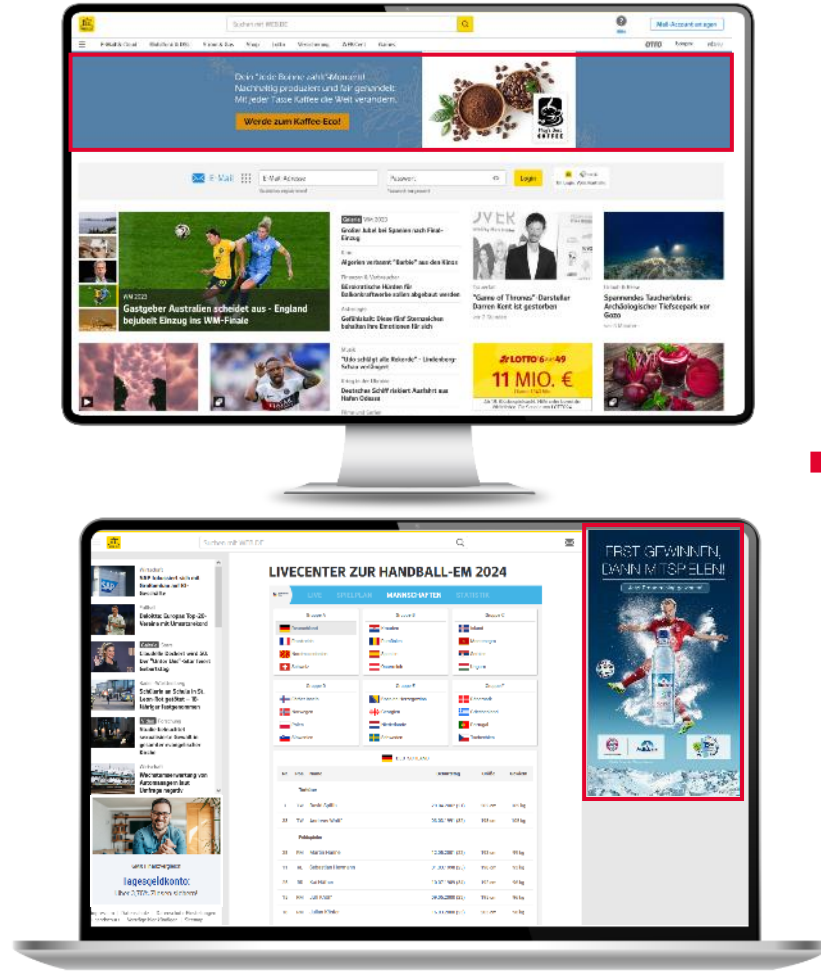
Suchen mit WEB.DE

Mail-Account anlegen

Dein "Jede Bohne zählt"-Moment!
Nachhaltig produziert und fair gehandelt.
Mit jeder Tasse Kaffee die Welt verändern.

Werde zum Kaffee Eco!

E-Mail

E-Mail-Adresse

Passwort

Login

Gastgeber Australien scheidet aus - England bejubelt Einzug ins WM-Finale

WM 2023

Großer Jubel bei Spaniern nach Final-Einzug

Algerien verbannt "Barbie" aus den Kinos

Ökonomische Hürden für Balkonkraftwerke sollen abgebaut werden

Gefühlskalt: Diese fünf Sternzeichen behalten ihre Emotionen für sich

"Game of Thrones"-Darsteller Darren Kent ist gestorben

Spannendes Taucherlebnis: Archäologischer Tiefseepark vor Gozo

"Udo schläft alle Rekorde" - Lindenberg-Schau verlängert

Deutsches Schiff riskiert Ausfahrt aus Hafen Odessa

LOTTO 6aus49

11 MIO. €

Suchen mit WEB.DE

LIVECENTER ZUR HANDBALL-EM 2024

LIVE SPIELPLAN MANNSCHAFTEN STATISTIK

Gruppe A Gruppe B Gruppe C

Gruppe D Gruppe E Gruppe F

Tagesgeldkonto:

ERST GEWINNEN, DANN MITSPIELEN!

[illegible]